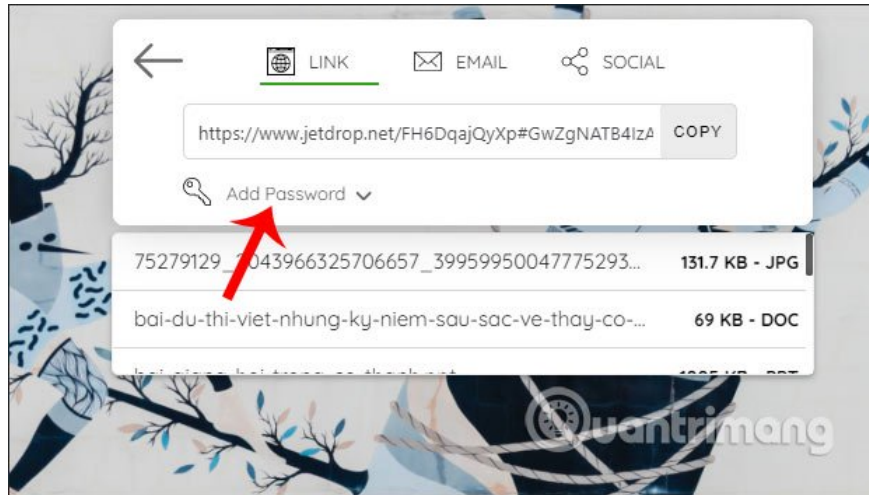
LINK EMAIL SOCIAL

https://www.jetdrop.net/FH6DqajQyXp#GwZgNATB4IzA COPY

Add Password

75279129_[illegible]043966325706657_39959950047775293... 131.7 KB - JPG

bai-du-thi-viet-nhung-ky-niem-sau-sac-ve-thay-co-... 69 KB - DOC

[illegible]

Quantrimang